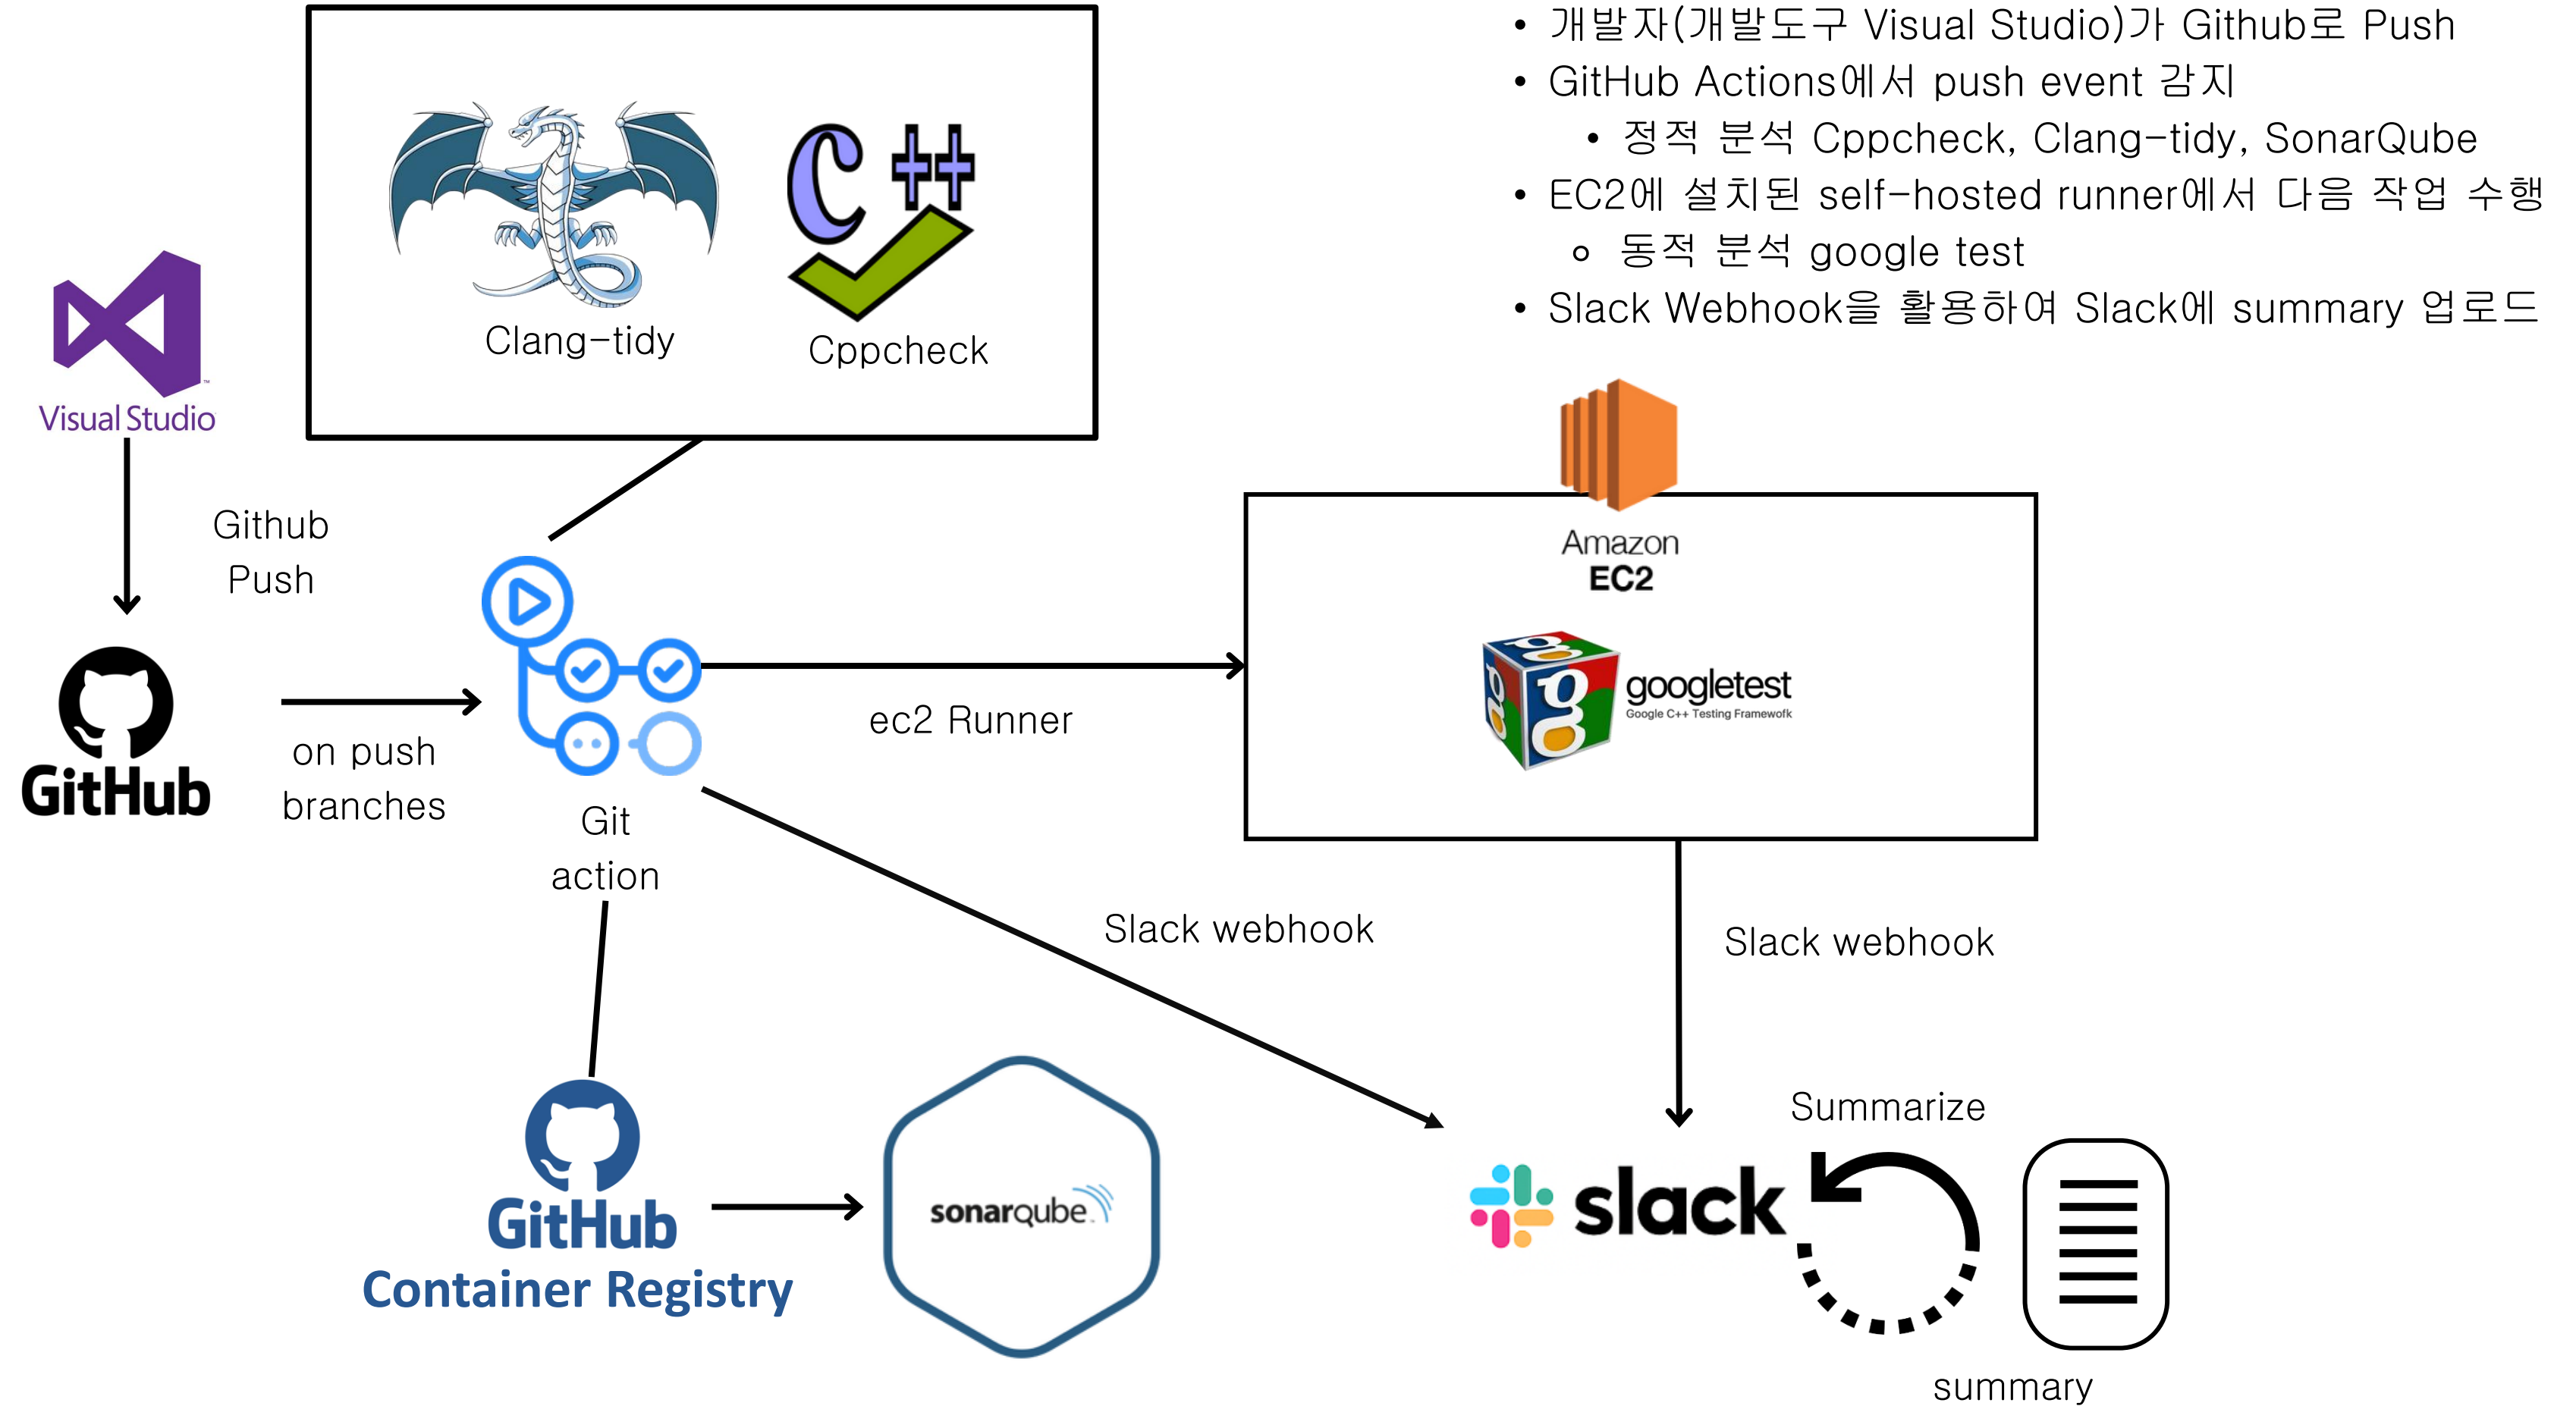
- 개발자(개발도구 Visual Studio)가 Github로 Push
- GitHub Actions에서 push event 감지
  - 정적 분석 Cppcheck, Clang-tidy, SonarQube
- EC2에 설치된 self-hosted runner에서 다음 작업 수행
  - 동적 분석 google test
- Slack Webhook을 활용하여 Slack에 summary 업로드

Clang-tidy

Cppcheck

Visual Studio

Github Push

GitHub

on push branches

Git action

ec2 Runner

Amazon EC2

googletest
Google C++ Testing Framewofk

Slack webhook

Slack webhook

GitHub Container Registry

sonarqube

slack

Summarize

summary